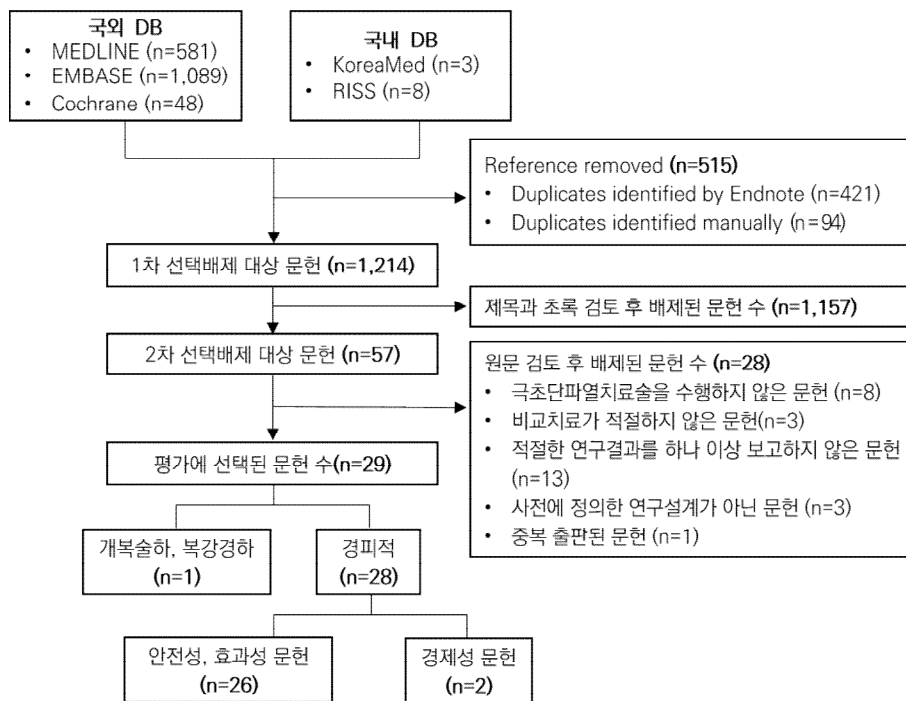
국외 DB
• MEDLINE (n=581)
• EMBASE (n=1,089)
• Cochrane (n=48)

국내 DB
• KoreaMed (n=3)
• RISS (n=8)

Reference removed (n=515)
• Duplicates identified by Endnote (n=421)
• Duplicates identified manually (n=94)

1차 선택배제 대상 문헌 (n=1,214)

제목과 초록 검토 후 배제된 문헌 수 (n=1,157)

2차 선택배제 대상 문헌 (n=57)

원문 검토 후 배제된 문헌 수 (n=28)
• 극초단파열치료술을 수행하지 않은 문헌 (n=8)
• 비교치료가 적절하지 않은 문헌(n=3)
• 적절한 연구결과를 하나 이상 보고하지 않은 문헌 (n=13)
• 사전에 정의한 연구설계가 아닌 문헌 (n=3)
• 중복 출판된 문헌 (n=1)

평가에 선택된 문헌 수(n=29)

개복술하, 복강경하 (n=1)

경피적 (n=28)

안전성, 효과성 문헌 (n=26)

경제성 문헌 (n=2)